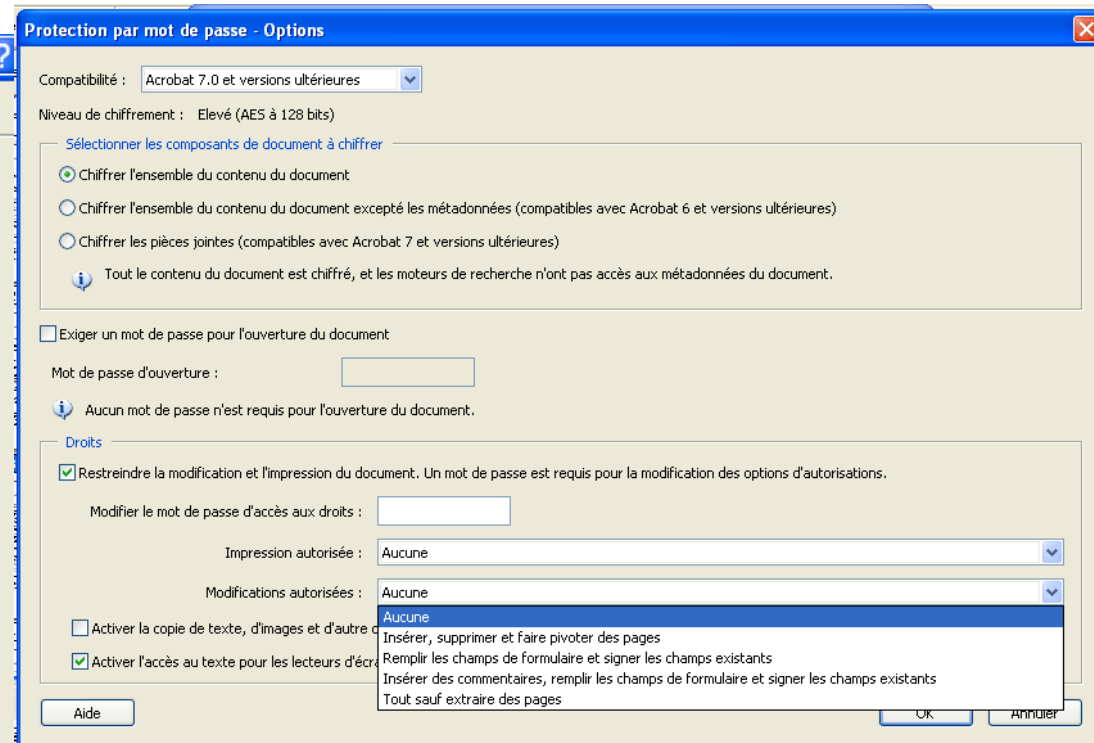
Protection par mot de passe - Options

Compatibilité : Acrobat 7.0 et versions ultérieures

Niveau de chiffrement : Elevé (AES à 128 bits)

Sélectionner les composants de document à chiffrer

Chiffrer l'ensemble du contenu du document

Chiffrer l'ensemble du contenu du document excepté les métadonnées (compatibles avec Acrobat 6 et versions ultérieures)

Chiffrer les pièces jointes (compatibles avec Acrobat 7 et versions ultérieures)

Tout le contenu du document est chiffré, et les moteurs de recherche n'ont pas accès aux métadonnées du document.

Exiger un mot de passe pour l'ouverture du document

Mot de passe d'ouverture :

Aucun mot de passe n'est requis pour l'ouverture du document.

Droits

Restreindre la modification et l'impression du document. Un mot de passe est requis pour la modification des options d'autorisations.

Modifier le mot de passe d'accès aux droits :

Impression autorisée : Aucune

Modifications autorisées : Aucune

Aucune
Insérer, supprimer et faire pivoter des pages
Remplir les champs de formulaire et signer les champs existants
Insérer des commentaires, remplir les champs de formulaire et signer les champs existants
Tout sauf extraire des pages

Activer la copie de texte, d'images et d'autre c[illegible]

Activer l'accès au texte pour les lecteurs d'écra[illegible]

Aide

OK

Annuler